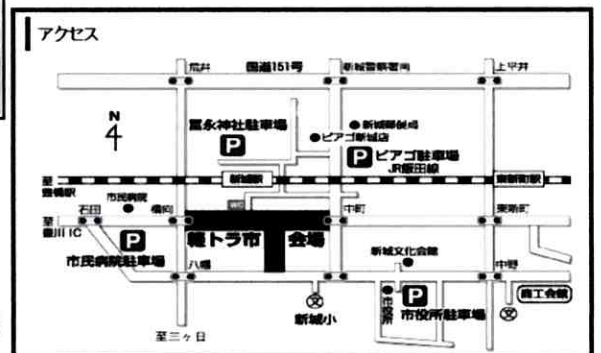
アクセス

荒井
国道151号
新城警察署前
上平井

N

富永神社駐車場
P
●新城郵便局
●ピアゴ新城店
P ピアゴ駐車場
JR飯田線

至豊橋駅
新城駅
東新城駅

市民病院
石田
至豊川IC
橋向
中町
東新町

P
市民病院駐車場
鯉トラ市
会場
八幡

新城文化会館
中野

新城小
市役所
P
市役所駐車場
商工会館

至三ヶ日